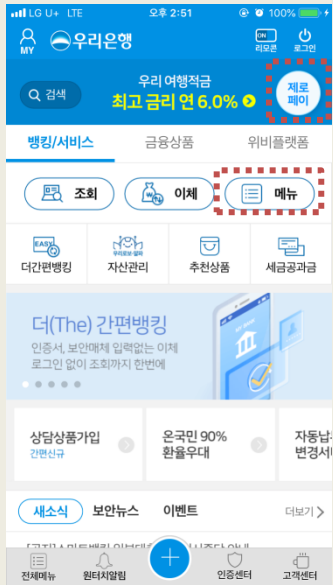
LG U+ LTE 오후 2:51 100%

MY 우리은행 리모콘 로그인

검색 우리 여행적금 최고 금리 연 6.0% 제로페이

뱅킹/서비스 금융상품 위비플랫폼

조회 이체 메뉴

더간편뱅킹 자산관리 추천상품 세금공과금

더(The) 간편뱅킹
인증서, 보안매체 입력없는 이체
로그인 없이 조회까지 한번에

상담상품가입
간편신규

온국민 90%
환율우대

자동납
변경서

새소식 보안뉴스 이벤트 더보기

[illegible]

전체메뉴 원터치알림 인증센터 고객센터